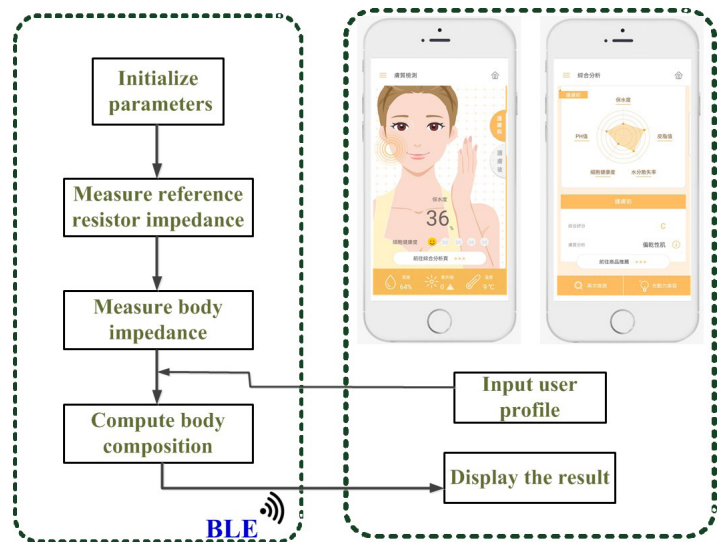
Initialize parameters

Measure reference resistor impedance

Measure body impedance

Compute body composition

BLE

肤质检测

含水量

36

前往综合分析页

64%

0

5 ℃

综合分析

含水量

PH值

皮脂值

细胞健康度

水分散失率

偏乾性肌

前往商品推荐

Input user profile

Display the result